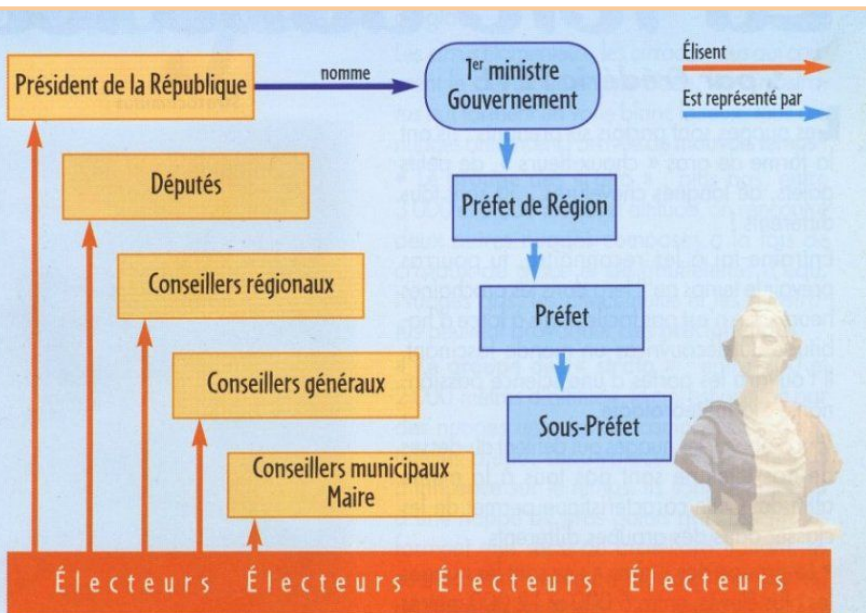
Président de la République

nomme

1er ministre Gouvernement

Élisent

Est représenté par

Députés

Préfet de Région

Conseillers régionaux

Préfet

Conseillers généraux

Sous-Préfet

Conseillers municipaux Maire

Électeurs Électeurs Électeurs Électeurs